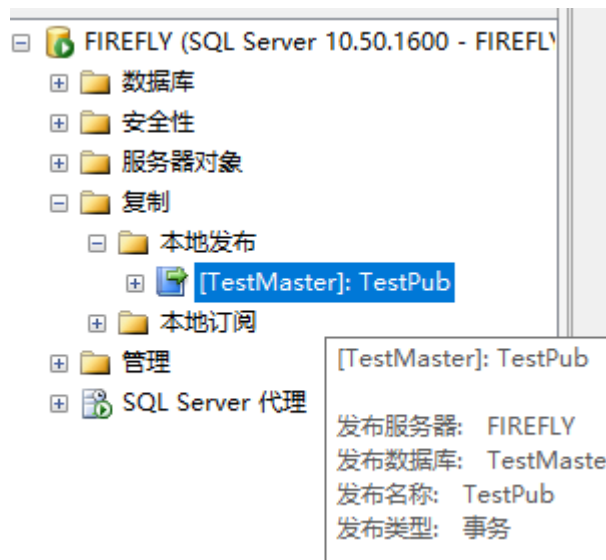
FIREFLY (SQL Server 10.50.1600 - FIREFL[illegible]
数据库
安全性
服务器对象
复制
本地发布
[TestMaster]: TestPub
本地订阅
管理
SQL Server 代理

[TestMaster]: TestPub

发布服务器: FIREFLY
发布数据库: TestMaste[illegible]
发布名称: TestPub
发布类型: 事务